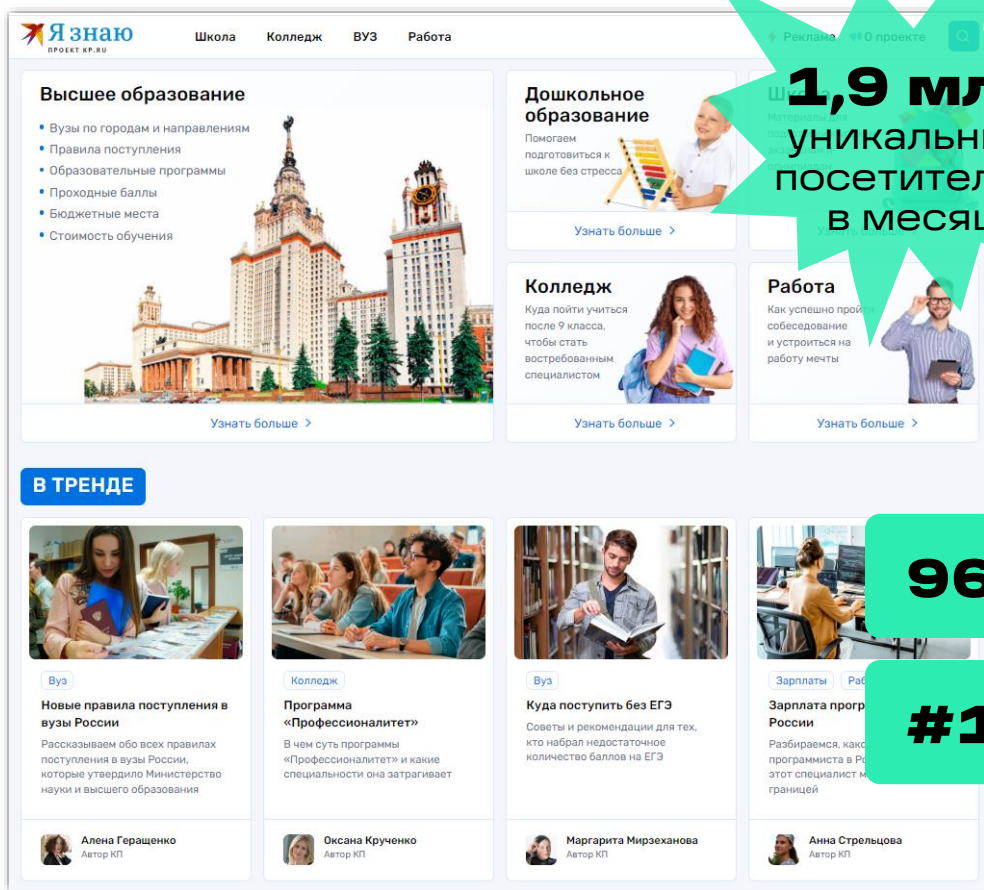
Я знаю
ПРОЕКТ KP.RU

Школа Колледж ВУЗ Работа

Реклама О проекте

1,9 мл
уникальн
посетител
в месяц

Высшее образование
• Вузы по городам и направлениям
• Правила поступления
• Образовательные программы
• Проходные баллы
• Бюджетные места
• Стоимость обучения

Узнать больше >

Дошкольное образование
Помогаем подготовиться к школе без стресса

Узнать больше >

Шк
Материальн
по
эк
пла

Колледж
Куда пойти учиться после 9 класса, чтобы стать востребованным специалистом

Узнать больше >

Работа
Как успешно пройти собеседование и устроиться на работу мечты

Узнать больше >

В ТРЕНДЕ

Вуз
Новые правила поступления в вузы России
Рассказываем обо всех правилах поступления в вузы России, которые утвердило Министерство науки и высшего образования

Алена Геращенко
Автор КП

Колледж
Программа «Профессионалитет»
В чем суть программы «Профессионалитет» и какие специальности она затрагивает

Оксана Крученко
Автор КП

Вуз
Куда поступить без ЕГЭ
Советы и рекомендации для тех, кто набрал недостаточное количество баллов на ЕГЭ

Маргарита Мирзеханова
Автор КП

Зарплаты Раб
Зарплата прогр
России
Разбираемся, как
программиста в Ро
этот специалист м
границей

Анна Стрельцова
Автор КП

96

#1